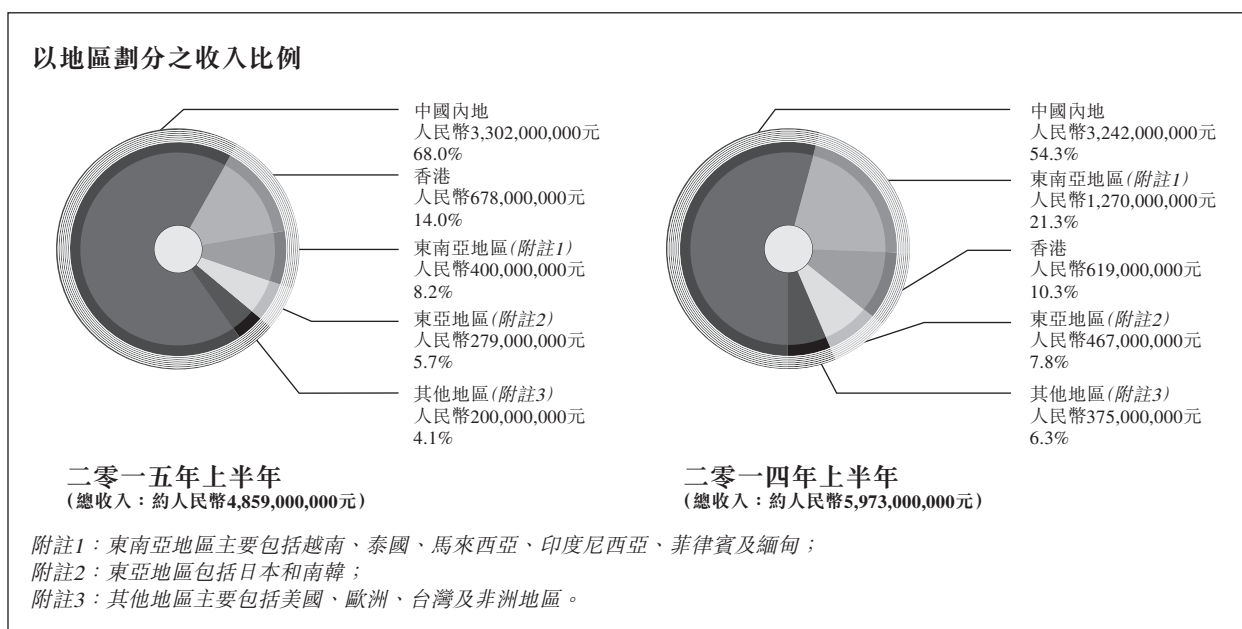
以地區劃分之收入比例

中國內地
人民幣3,302,000,000元
68.0%

香港
人民幣678,000,000元
14.0%

東南亞地區(附註1)
人民幣400,000,000元
8.2%

東亞地區(附註2)
人民幣279,000,000元
5.7%

其他地區(附註3)
人民幣200,000,000元
4.1%

二零一五年上半年
(總收入:約人民幣4,859,000,000元)

中國內地
人民幣3,242,000,000元
54.3%

東南亞地區(附註1)
人民幣1,270,000,000元
21.3%

香港
人民幣619,000,000元
10.3%

東亞地區(附註2)
人民幣467,000,000元
7.8%

其他地區(附註3)
人民幣375,000,000元
6.3%

二零一四年上半年
(總收入:約人民幣5,973,000,000元)

附註1:東南亞地區主要包括越南、泰國、馬來西亞、印度尼西亞、菲律賓及緬甸;
附註2:東亞地區包括日本和南韓;
附註3:其他地區主要包括美國、歐洲、台灣及非洲地區。